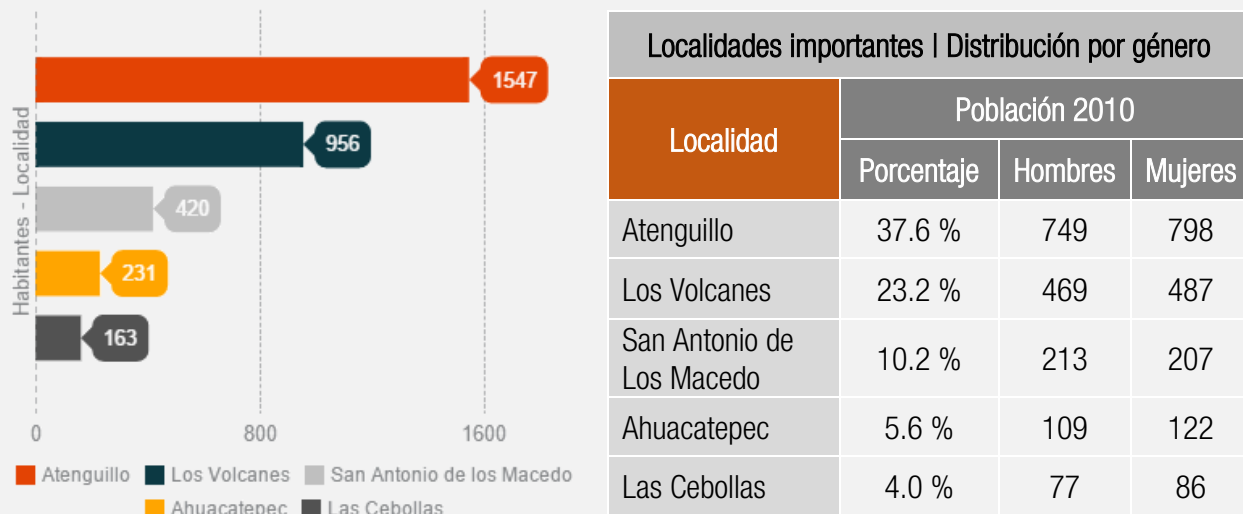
Habitantes - Localidad

1547
956
420
231
163

0
800
1600

Atenguillo Los Volcanes San Antonio de los Macedo Ahuacatepec Las Cebollas

Localidades importantes | Distribución por género

| Localidad | Población 2010 | | |
|---|---|---|---|
| | Porcentaje | Hombres | Mujeres |
| Atenguillo | 37.6 % | 749 | 798 |
| Los Volcanes | 23.2 % | 469 | 487 |
| San Antonio de Los Macedo | 10.2 % | 213 | 207 |
| Ahuacatepec | 5.6 % | 109 | 122 |
| Las Cebollas | 4.0 % | 77 | 86 |